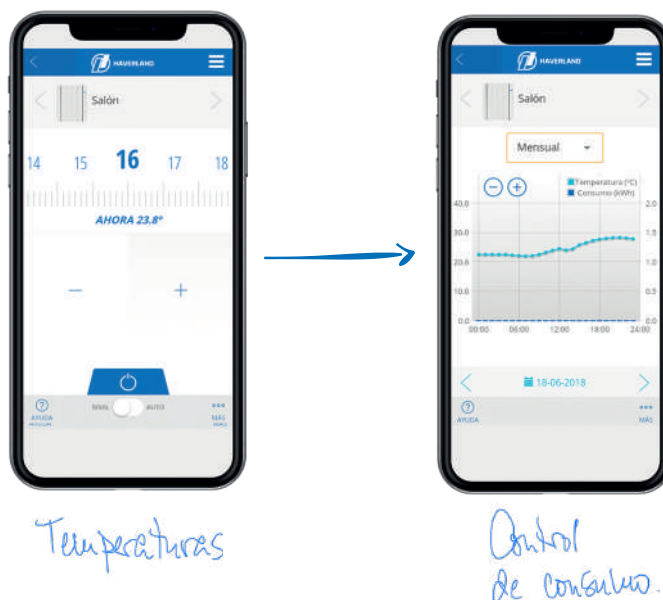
HAVERLAND

Salón

14 15 16 17 18

AHORA 23.8°

−

+

AYUDA

MAN AUTO

MÁS

Temperaturas

HAVERLAND

Salón

Mensual

Temperatura (°C)
Consumo (kWh)

40.0
30.0
20.0
10.0
0.0

2.0
1.5
1.0
0.5
0.0

00:00 06:00 12:00 18:00 24:00

18-06-2018

AYUDA

MÁS

Control de consumo.